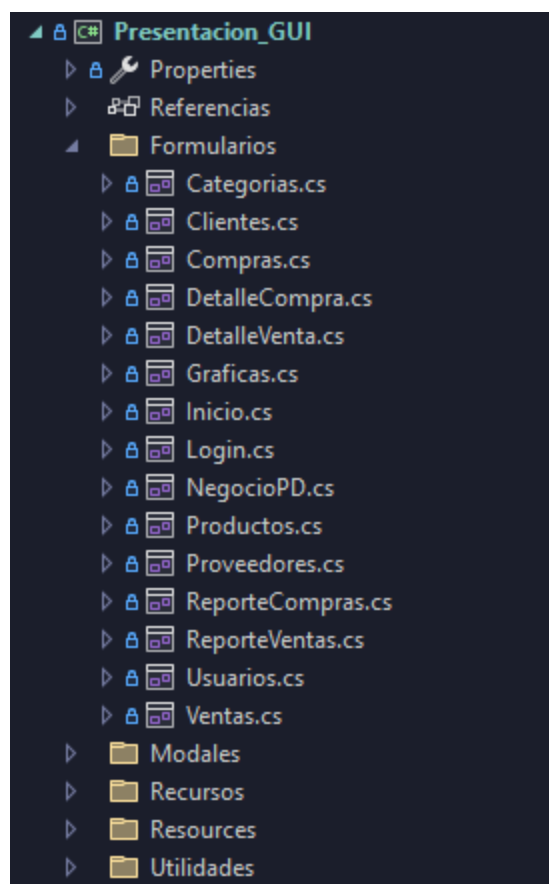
C# Presentacion_GUI
Properties
Referencias
Formularios
Categorias.cs
Clientes.cs
Compras.cs
DetalleCompra.cs
DetalleVenta.cs
Graficas.cs
Inicio.cs
Login.cs
NegocioPD.cs
Productos.cs
Proveedores.cs
ReporteCompras.cs
ReporteVentas.cs
Usuarios.cs
Ventas.cs
Modales
Recursos
Resources
Utilidades